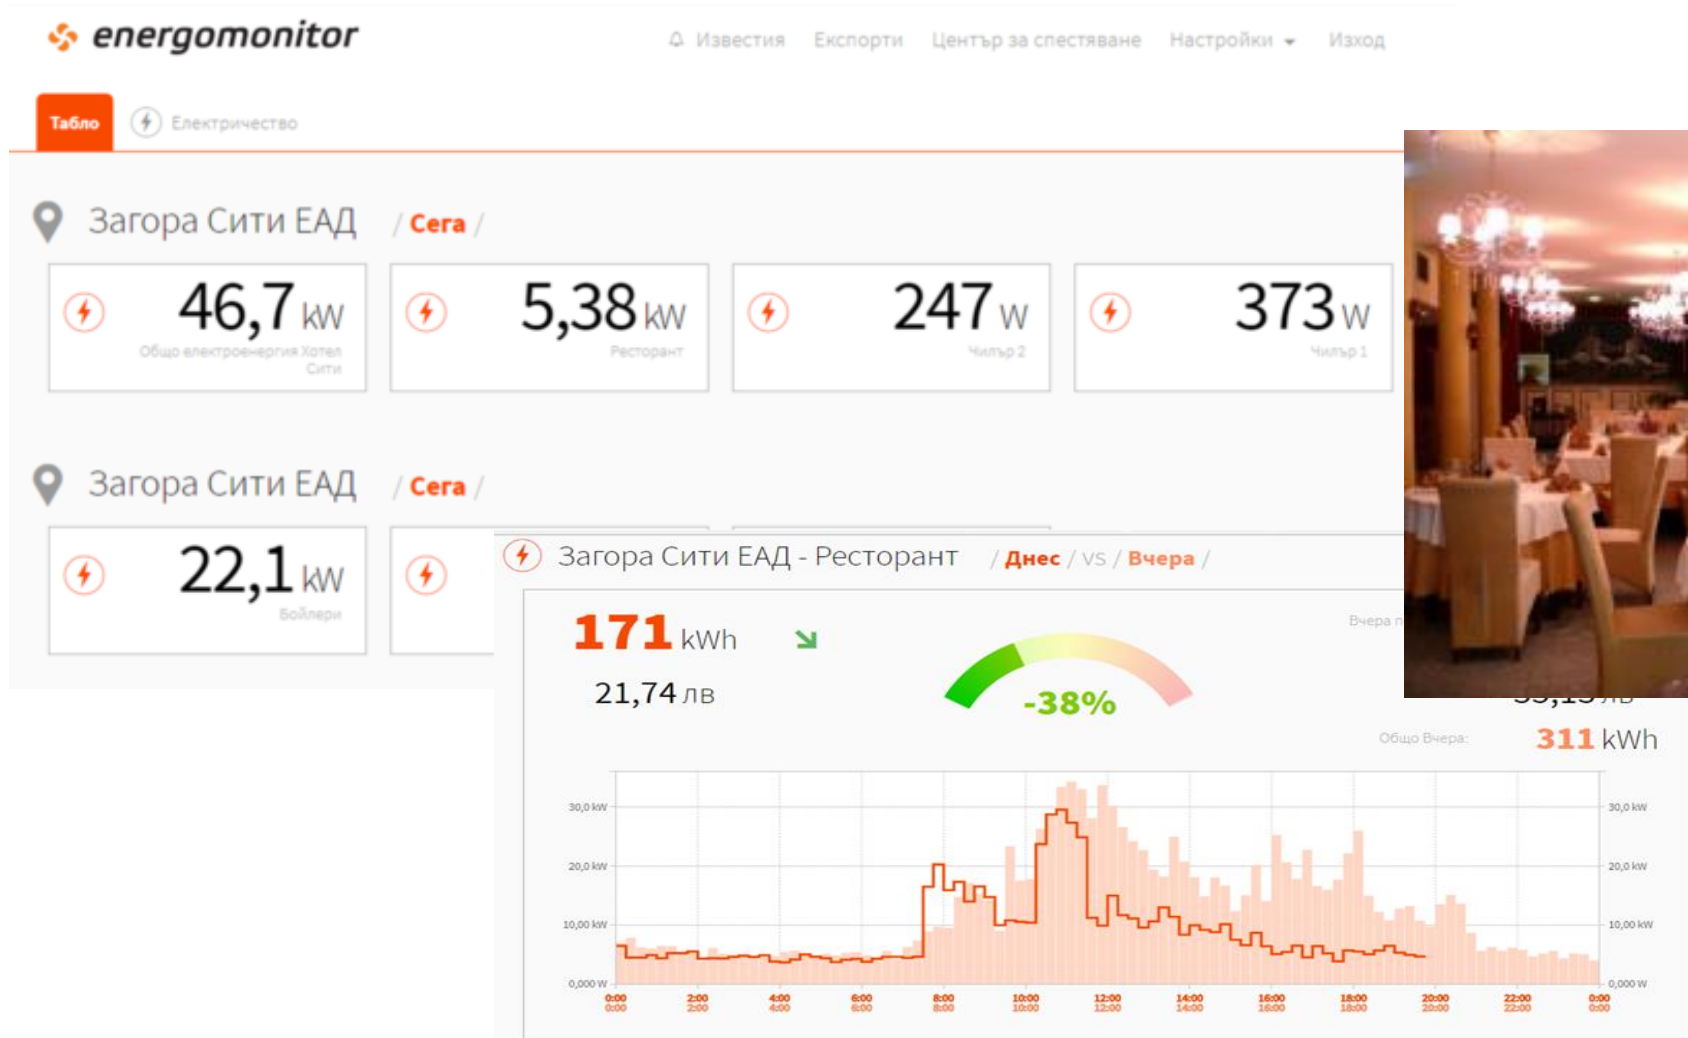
energomonitor

Известия Експорти Център за спестяване Настройки Изход

Табло Електричество

Загора Сити ЕАД / Сега /

46,7 kW
Общо електроенергия Хотел Сити

5,38 kW
Ресторант

247 W
Чилър 2

373 W
Чилър 1

Загора Сити ЕАД / Сега /

22,1 kW
Бойлери

Загора Сити ЕАД - Ресторант / Днес / vs / Вчера /

171 kWh
21,74 лв

-38%

Вчера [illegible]

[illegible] лв

Общо Вчера: 311 kWh

30,0 kW
20,0 kW
10,00 kW
0,000 W

30,0 kW
20,0 kW
10,00 kW
0,000 W

0:00 2:00 4:00 6:00 8:00 10:00 12:00 14:00 16:00 18:00 20:00 22:00 0:00